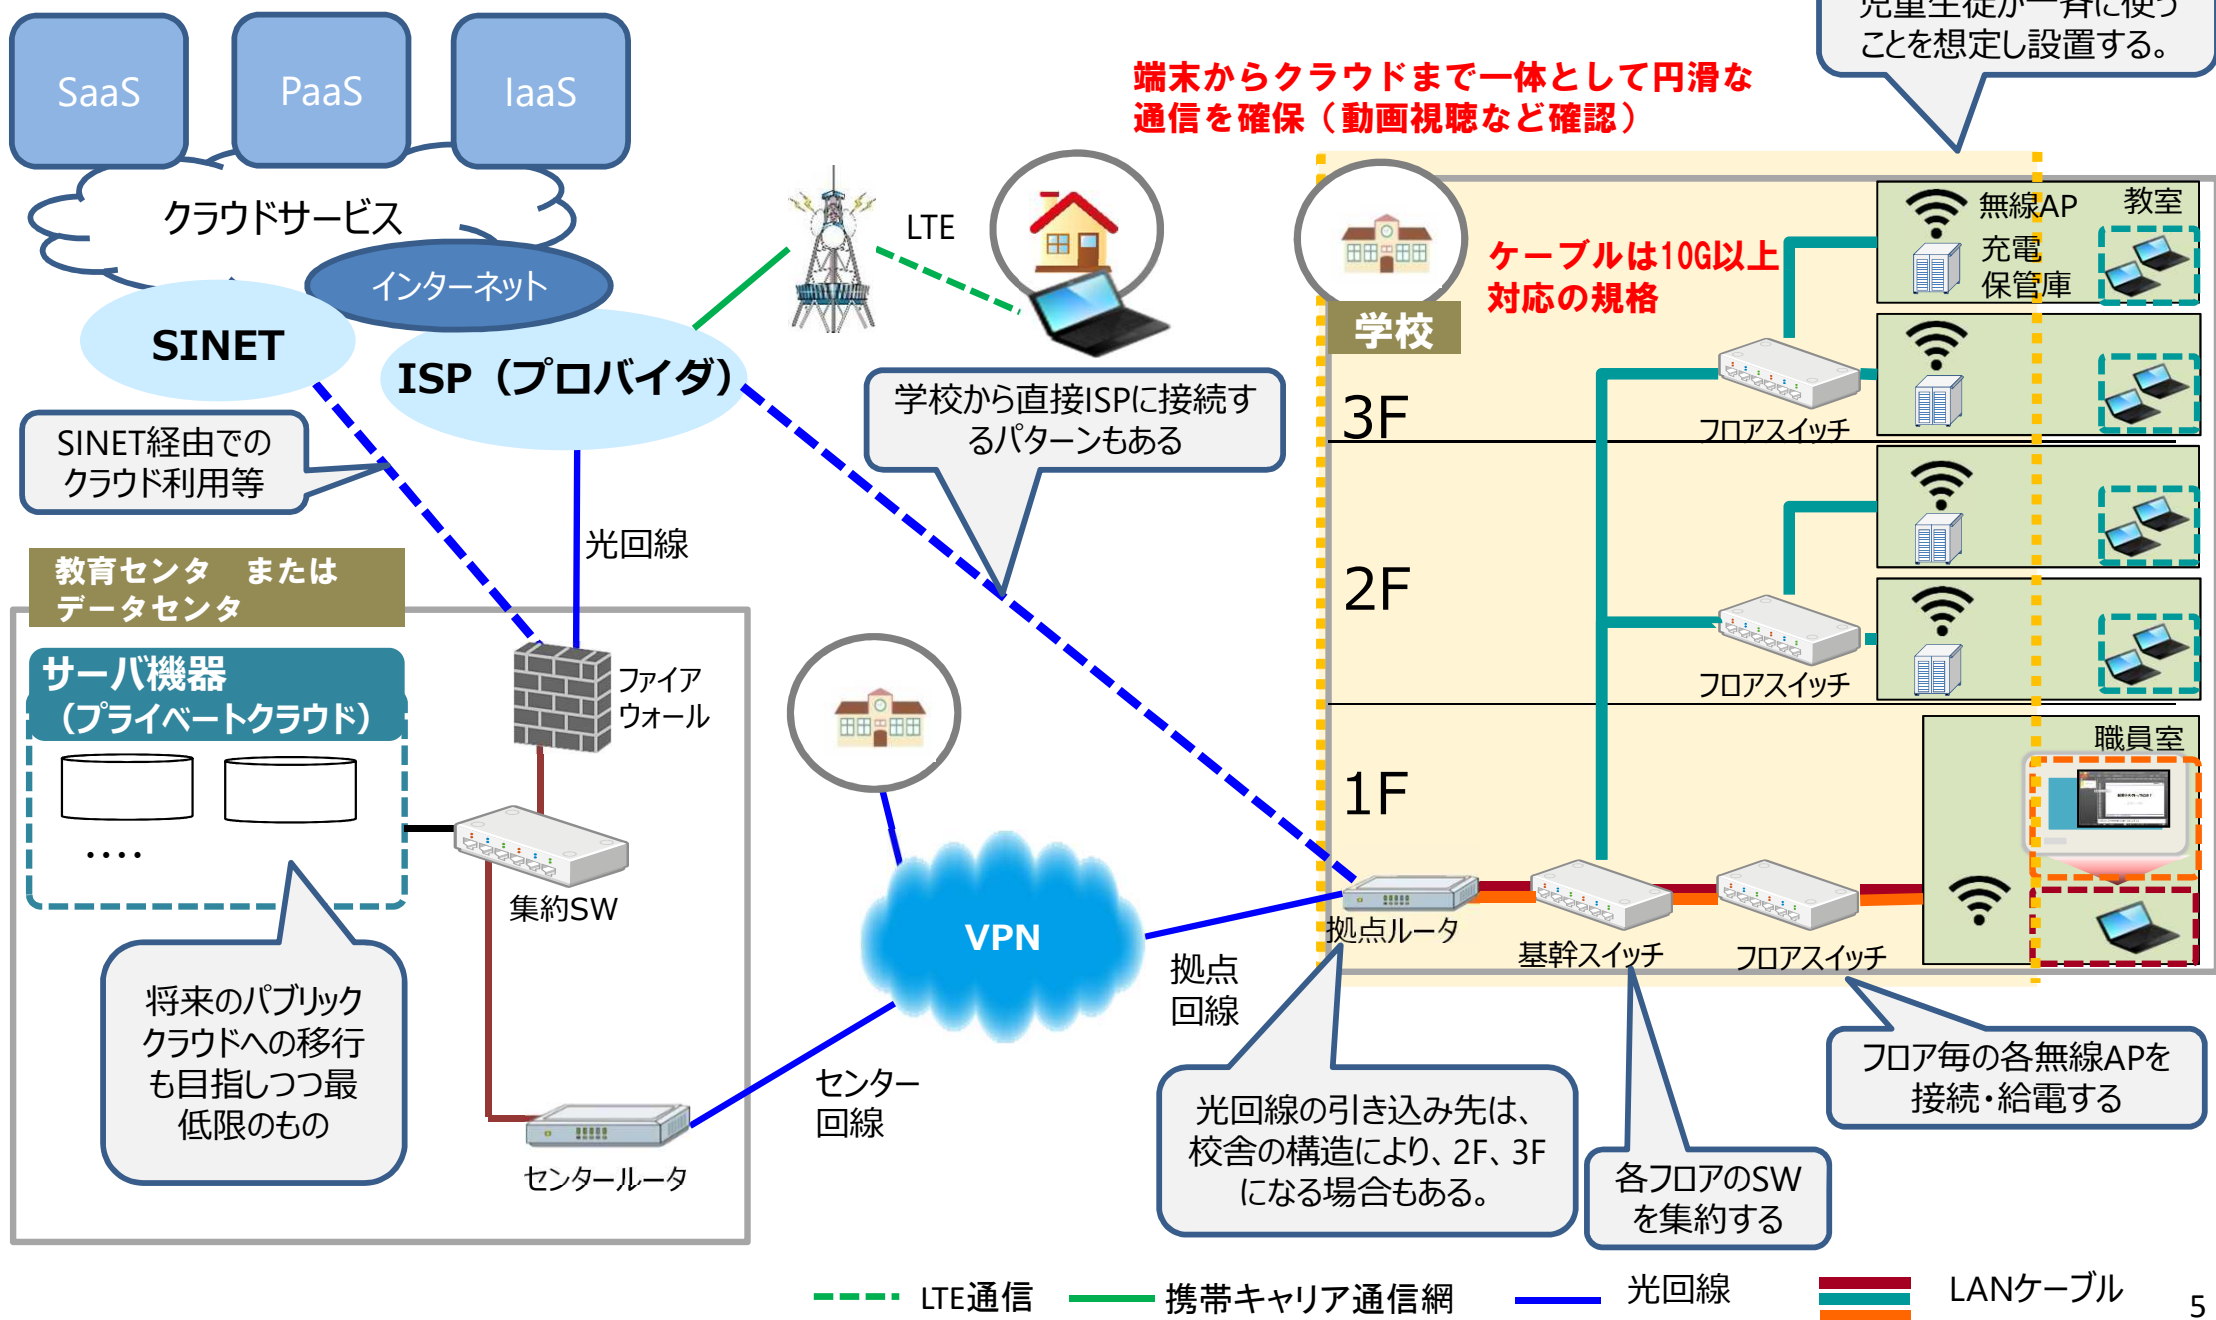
SaaS PaaS IaaS

クラウドサービス

インターネット

SINET

ISP（プロバイダ）

SINET経由でのクラウド利用等

LTE

端末からクラウドまで一体として円滑な通信を確保（動画視聴など確認）

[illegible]ことを想定し設置する。

学校から直接ISPに接続するパターンもある

光回線

教育センタ　または
データセンタ

サーバ機器
（プライベートクラウド）

・・・・

ファイアウォール

集約SW

将来のパブリッククラウドへの移行も目指しつつ最低限のもの

センタールータ

センター回線

VPN

拠点回線

学校

ケーブルは10G以上対応の規格

無線AP　教室
充電
保管庫

3F
フロアスイッチ

2F
フロアスイッチ

1F

職員室

拠点ルータ

基幹スイッチ

フロアスイッチ

光回線の引き込み先は、校舎の構造により、2F、3Fになる場合もある。

各フロアのSWを集約する

フロア毎の各無線APを接続・給電する

LTE通信　携帯キャリア通信網　光回線　LANケーブル

5